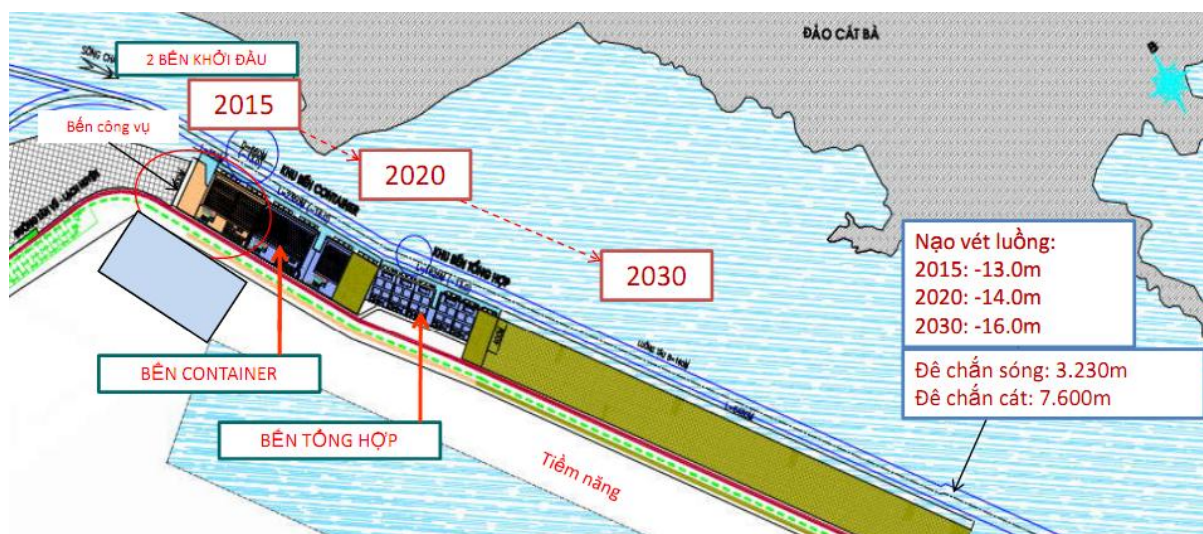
ĐẢO CÁT BÀ

2 BẾN KHỞI ĐẦU

2015

Bến công vụ

2020

KHU BẾN CONTAINER

KHU BẾN TỔNG HỢP

2030

Nạo vét luồng:
2015: -13.0m
2020: -14.0m
2030: -16.0m

Đê chắn sóng: 3.230m
Đê chắn cát: 7.600m

BẾN CONTAINER

BẾN TỔNG HỢP

Tiềm năng